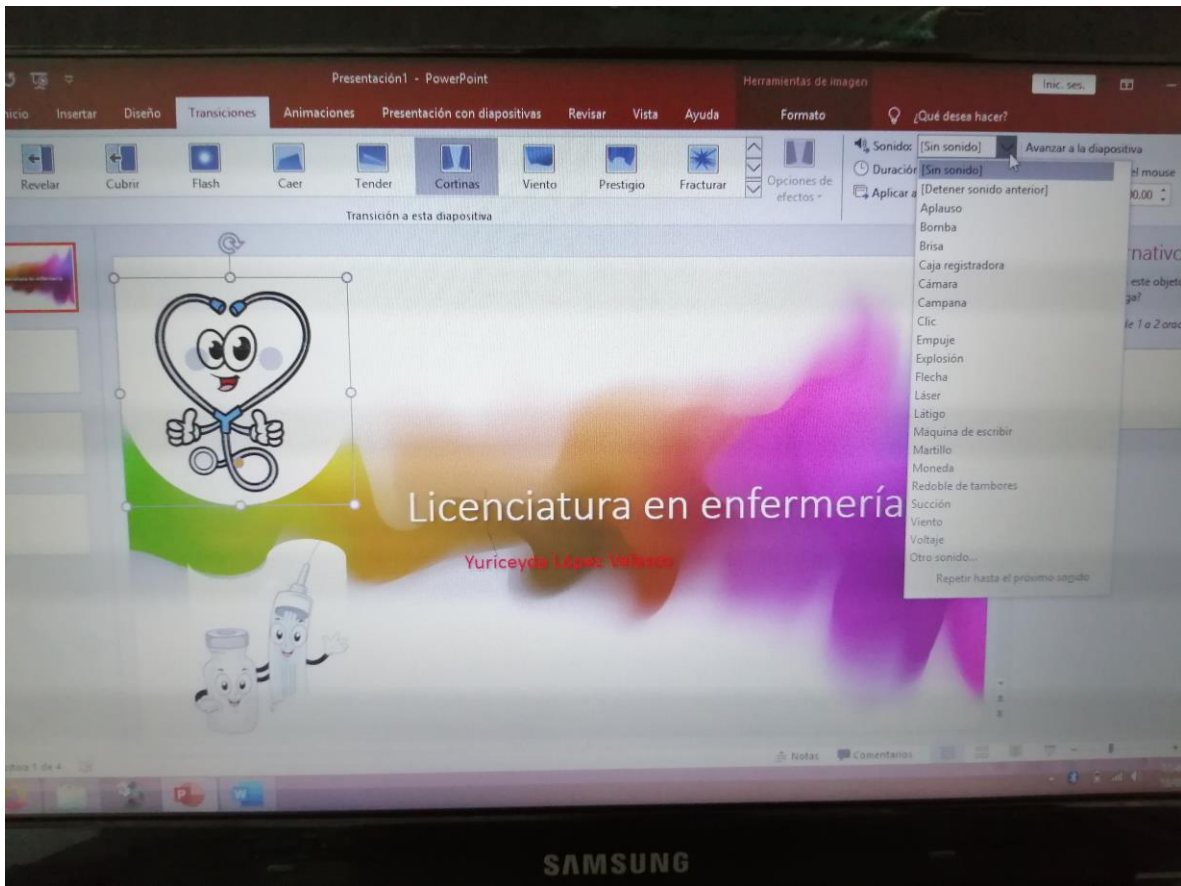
Presentación1 - PowerPoint

Herramientas de imagen

Inic. ses.

nicio Insertar Diseño Transiciones Animaciones Presentación con diapositivas Revisar Vista Ayuda Formato ¿Qué desea hacer?

Revelar Cubrir Flash Caer Tender Cortinas Viento Prestigio Fracturar Opciones de efectos

Transición a esta diapositiva

Sonido: [Sin sonido]

Avanzar a la diapositiva

Duración

Aplicar a

el mouse

00,00

[Sin sonido]
[Detener sonido anterior]
Aplauso
Bomba
Brisa
Caja registradora
Cámara
Campana
Clic
Empuje
Explosión
Flecha
Láser
Látigo
Máquina de escribir
Martillo
Moneda
Redoble de tambores
Succión
Viento
Voltaje
Otro sonido...
Repetir hasta el próximo sonido

rnativo
este objeto
ga?
le 1 a 2 orac

Licenciatura en enfermería

Yuriceyda López Velasco

Notas Comentarios

ositiva 1 de 4

SAMSUNG